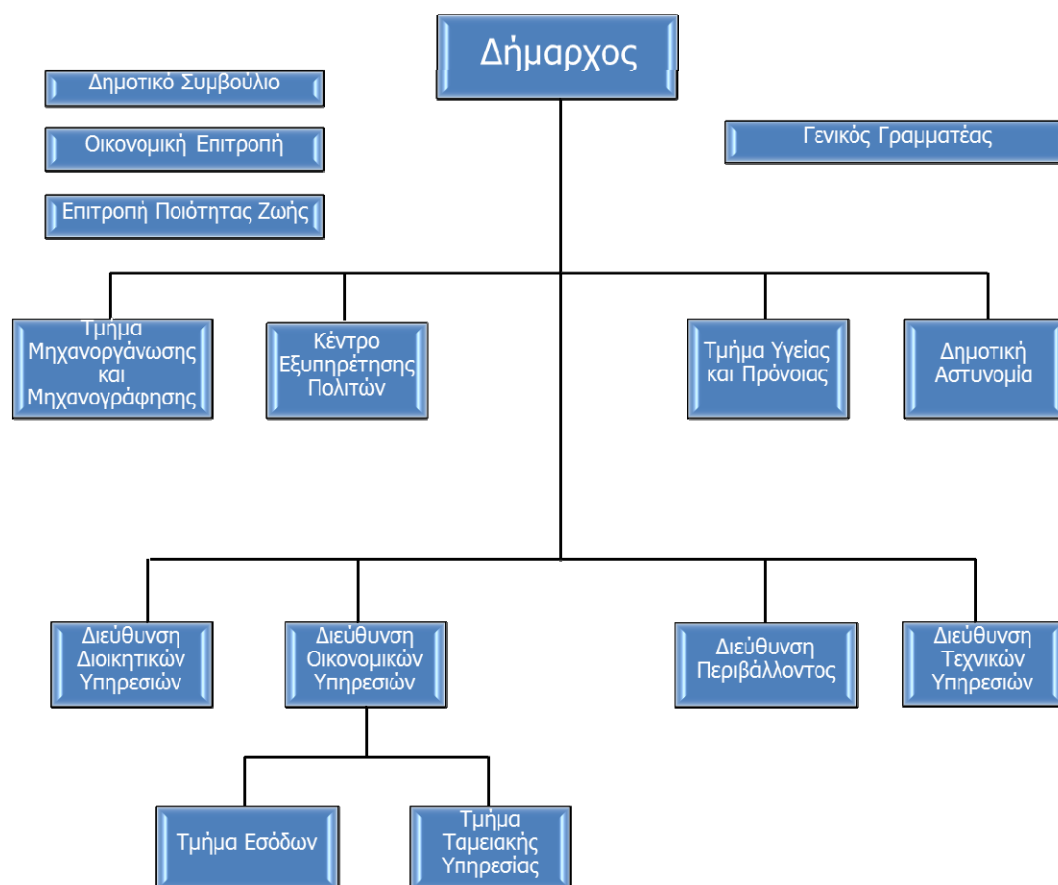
Δήμαρχος

Δημοτικό Συμβούλιο

Οικονομική Επιτροπή

Επιτροπή Ποιότητας Ζωής

Γενικός Γραμματέας

Τμήμα Μηχανοργάνωσης και Μηχανογράφησης

Κέντρο Εξυπηρέτησης Πολιτών

Τμήμα Υγείας και Πρόνοιας

Δημοτική Αστυνομία

Διεύθυνση Διοικητικών Υπηρεσιών

Διεύθυνση Οικονομικών Υπηρεσιών

Διεύθυνση Περιβάλλοντος

Διεύθυνση Τεχνικών Υπηρεσιών

Τμήμα Εσόδων

Τμήμα Ταμειακής Υπηρεσίας